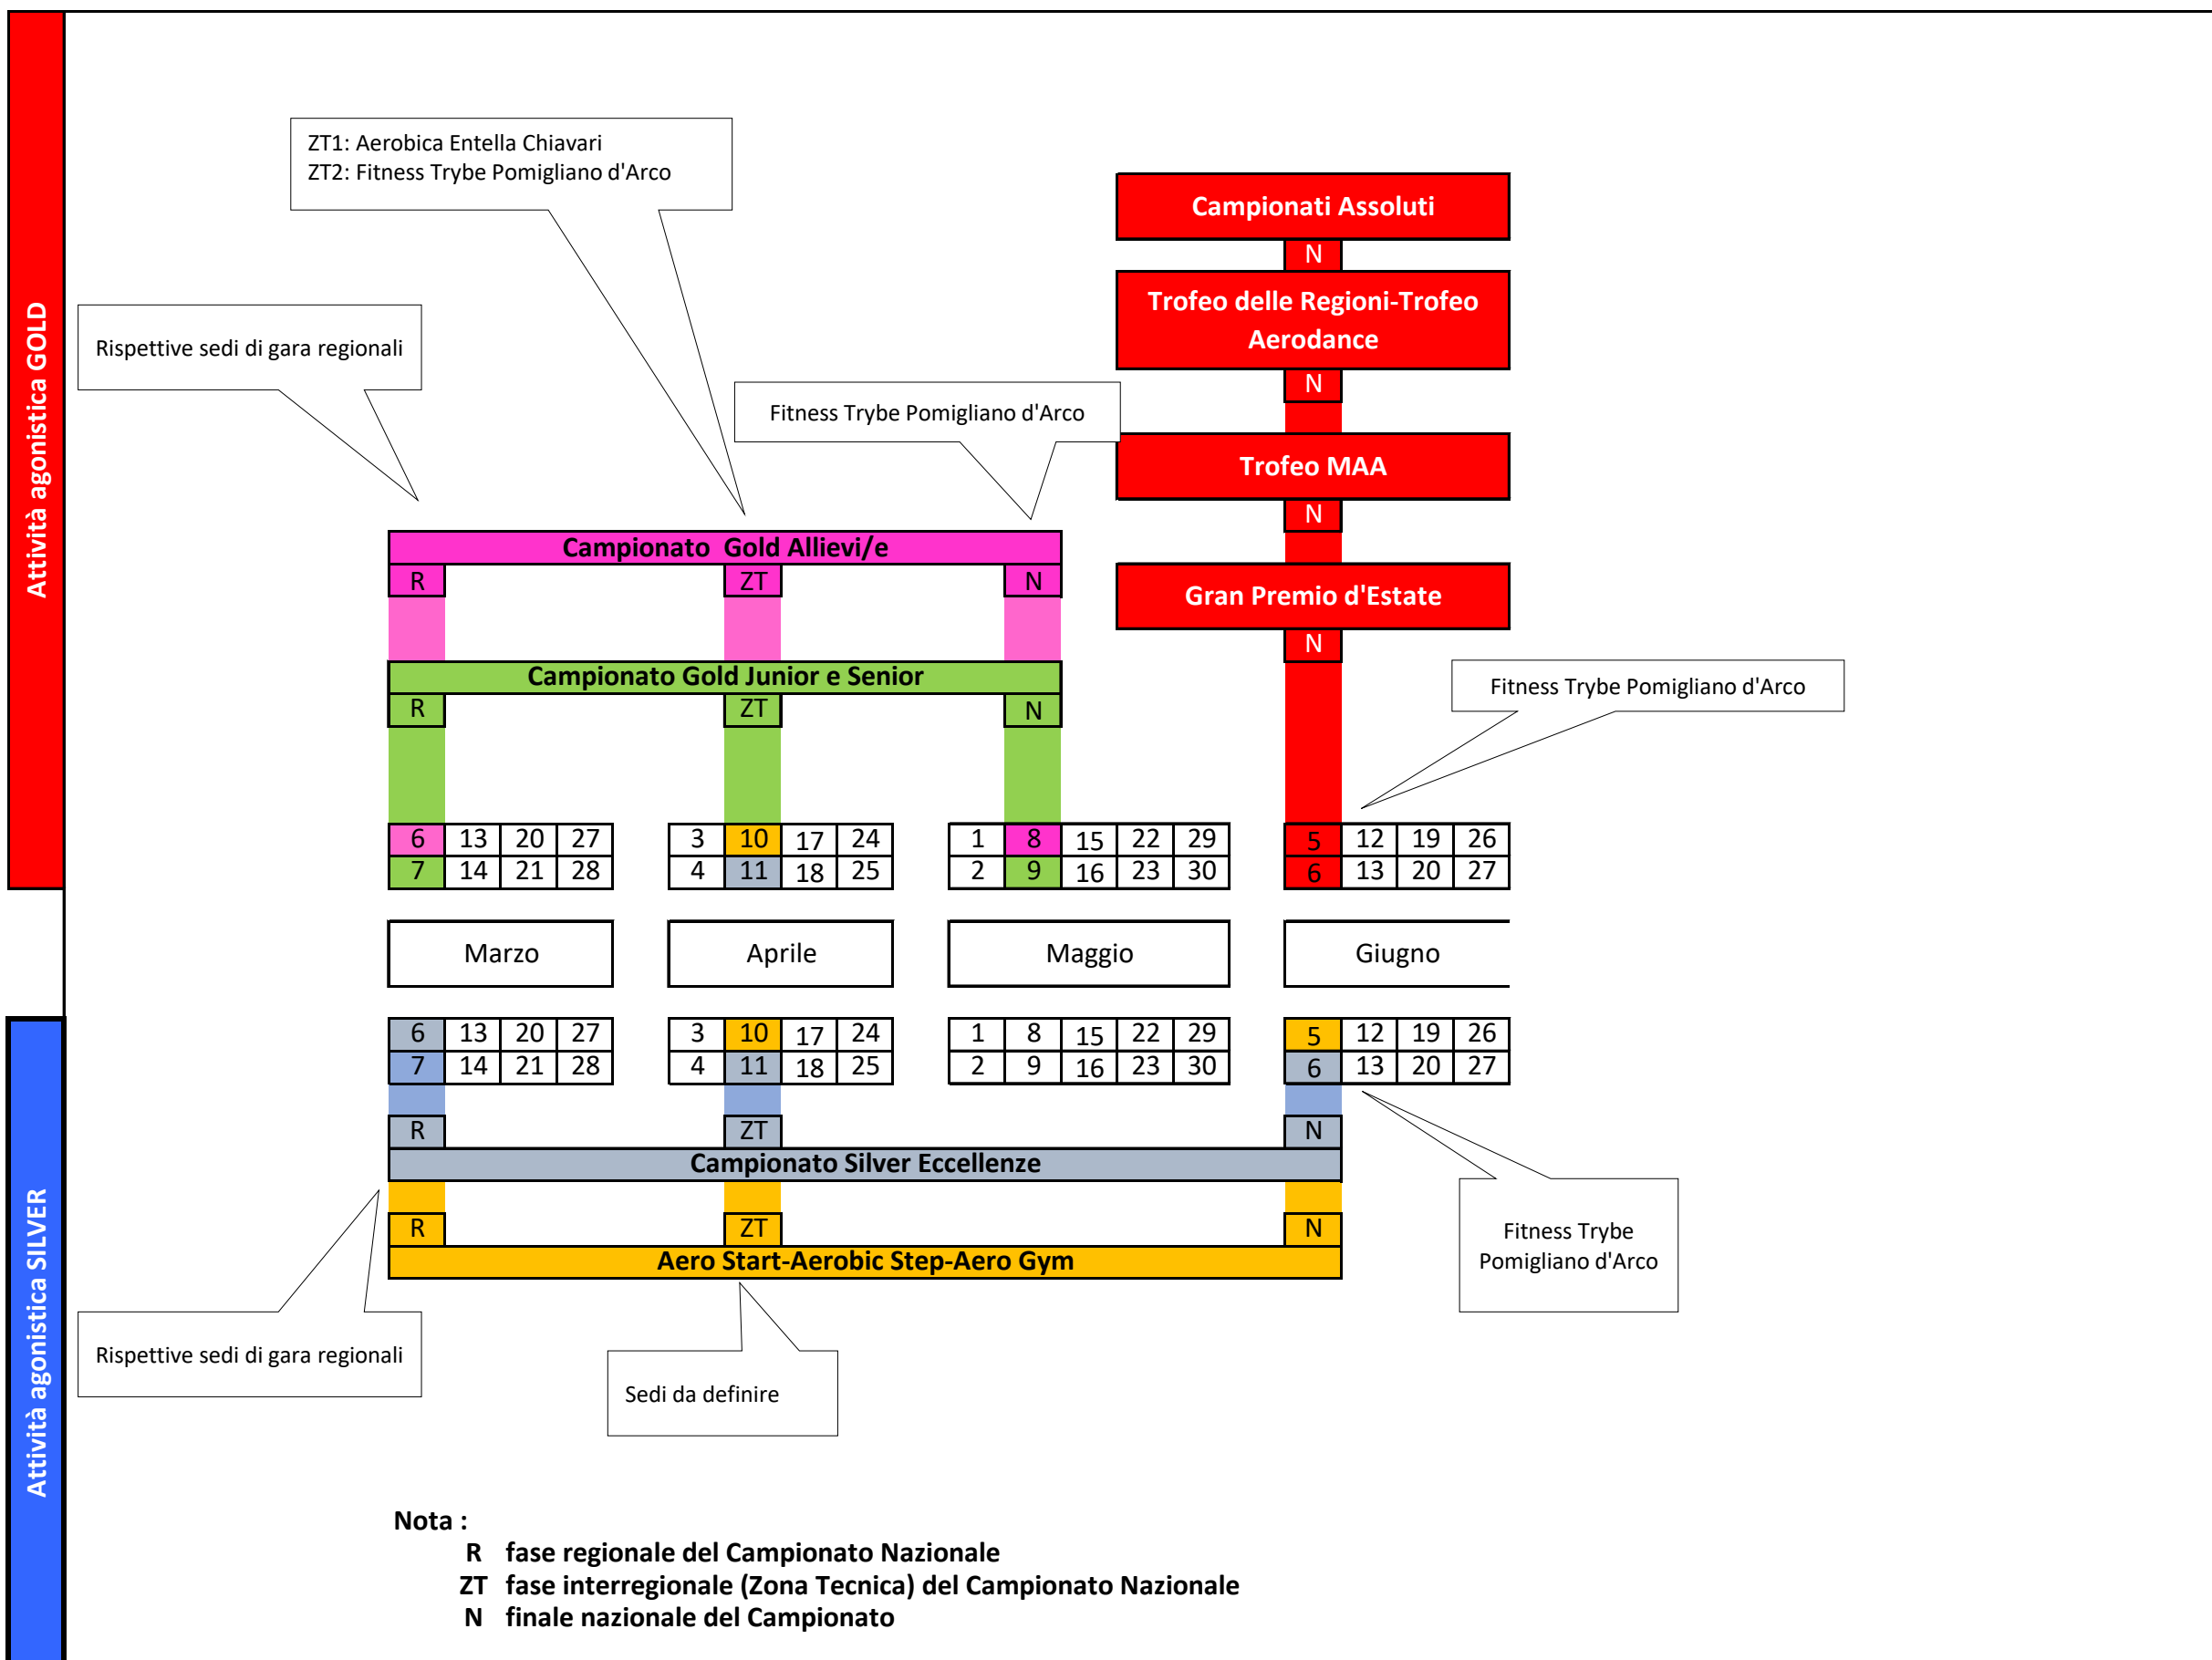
Attività agonistica GOLD

ZT1: Aerobica Entella Chiavari
ZT2: Fitness Trybe Pomigliano d'Arco

Campionati Assoluti
N
Trofeo delle Regioni-Trofeo Aerodance
N
Trofeo MAA
N
Gran Premio d'Estate
N

Rispettive sedi di gara regionali

Fitness Trybe Pomigliano d'Arco

Campionato Gold Allievi/e
R ZT N

Campionato Gold Junior e Senior
R ZT N

Fitness Trybe Pomigliano d'Arco

| 6 | 13 | 20 | 27 |
|---|---|---|---|
| 7 | 14 | 21 | 28 |

| 3 | 10 | 17 | 24 |
|---|---|---|---|
| 4 | 11 | 18 | 25 |

| 1 | 8 | 15 | 22 | 29 |
|---|---|---|---|---|
| 2 | 9 | 16 | 23 | 30 |

| 5 | 12 | 19 | 26 |
|---|---|---|---|
| 6 | 13 | 20 | 27 |

Marzo Aprile Maggio Giugno

| 6 | 13 | 20 | 27 |
|---|---|---|---|
| 7 | 14 | 21 | 28 |

| 3 | 10 | 17 | 24 |
|---|---|---|---|
| 4 | 11 | 18 | 25 |

| 1 | 8 | 15 | 22 | 29 |
|---|---|---|---|---|
| 2 | 9 | 16 | 23 | 30 |

| 5 | 12 | 19 | 26 |
|---|---|---|---|
| 6 | 13 | 20 | 27 |

R ZT N
Campionato Silver Eccellenze
R ZT N
Aero Start-Aerobic Step-Aero Gym

Fitness Trybe Pomigliano d'Arco

Attività agonistica SILVER

Rispettive sedi di gara regionali

Sedi da definire

Nota :
R fase regionale del Campionato Nazionale
ZT fase interregionale (Zona Tecnica) del Campionato Nazionale
N finale nazionale del Campionato